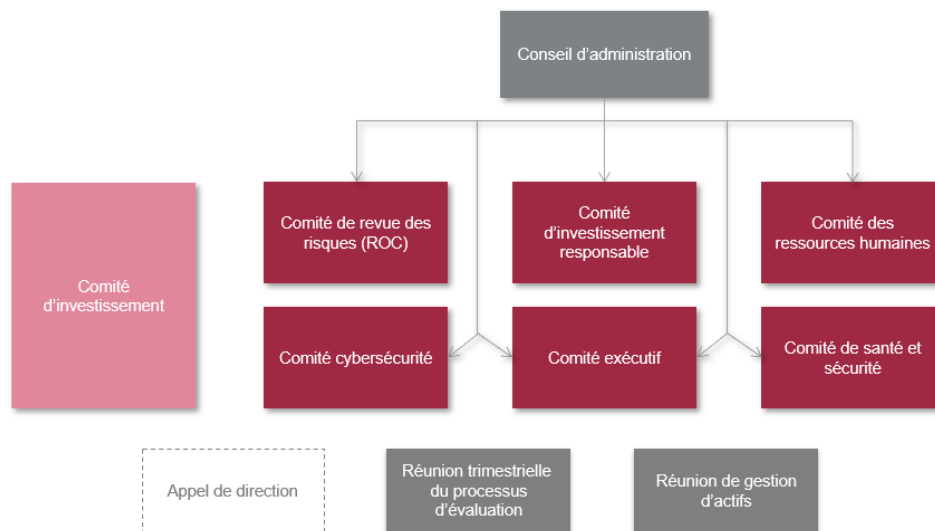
Conseil d'administration

Comité d'investissement

Comité de revue des risques (ROC)

Comité d'investissement responsable

Comité des ressources humaines

Comité cybersécurité

Comité exécutif

Comité de santé et sécurité

Appel de direction

Réunion trimestrielle du processus d'évaluation

Réunion de gestion d'actifs